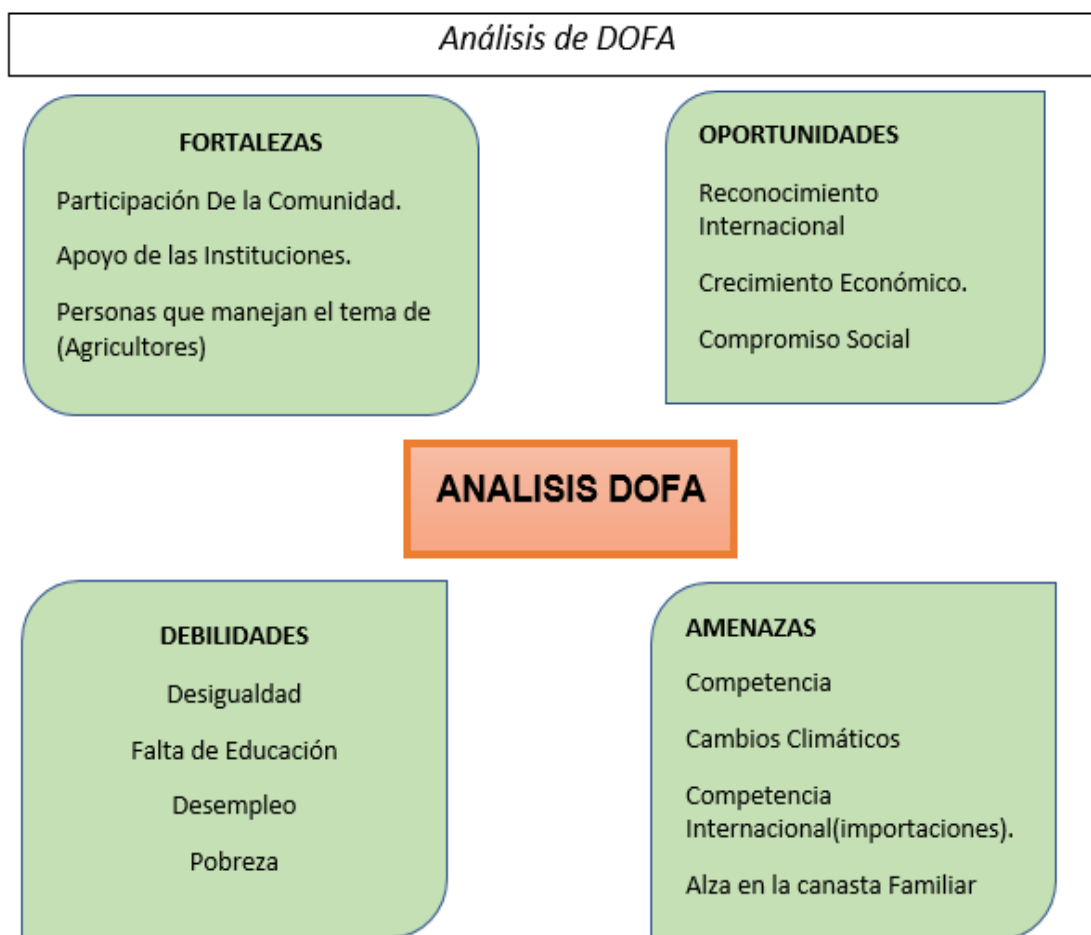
Análisis de DOFA

FORTALEZAS

Participación De la Comunidad.

Apoyo de las Instituciones.

Personas que manejan el tema de (Agricultores)

OPORTUNIDADES

Reconocimiento Internacional

Crecimiento Económico.

Compromiso Social

ANALISIS DOFA

DEBILIDADES

Desigualdad

Falta de Educación

Desempleo

Pobreza

AMENAZAS

Competencia

Cambios Climáticos

Competencia Internacional(importaciones).

Alza en la canasta Familiar